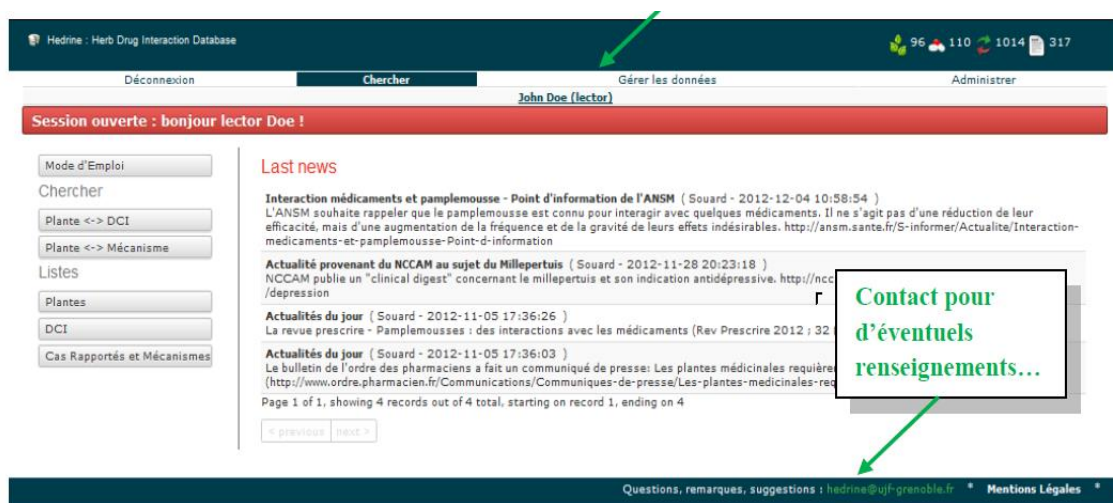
Hedrine : Herb Drug Interaction Database

96 110 1014 317

Déconnexion
Chercher
Gérer les données
Administrer

John Doe (lector)

Session ouverte : bonjour lector Doe !

Mode d'Emploi
Chercher
Plante <-> DCI
Plante <-> Mécanisme
Listes
Plantes
DCI
Cas Rapportés et Mécanismes

Last news

Interaction médicaments et pamplemousse - Point d'information de l'ANSM ( Souard - 2012-12-04 10:58:54 )
L'ANSM souhaite rappeler que le pamplemousse est connu pour interagir avec quelques médicaments. Il ne s'agit pas d'une réduction de leur efficacité, mais d'une augmentation de la fréquence et de la gravité de leurs effets indésirables. http://ansm.sante.fr/S-informer/Actualite/Interaction-medicaments-et-pamplemousse-Point-d-information

Actualité provenant du NCCAM au sujet du Millepertuis ( Souard - 2012-11-28 20:23:18 )
NCCAM publie un "clinical digest" concernant le millepertuis et son indication antidépressive. http://ncc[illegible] /depression

Actualités du jour ( Souard - 2012-11-05 17:36:26 )
La revue prescrire - Pamplemousses : des interactions avec les médicaments (Rev Prescrire 2012 ; 32 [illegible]

Actualités du jour ( Souard - 2012-11-05 17:36:03 )
Le bulletin de l'ordre des pharmaciens a fait un communiqué de presse: Les plantes médicinales requière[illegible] (http://www.ordre.pharmacien.fr/Communications/Communiques-de-presse/Les-plantes-medicinales-req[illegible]

Page 1 of 1, showing 4 records out of 4 total, starting on record 1, ending on 4

< previous next >

Contact pour d'éventuels renseignements…

Questions, remarques, suggestions : hedrine@ujf-grenoble.fr * Mentions Légales *